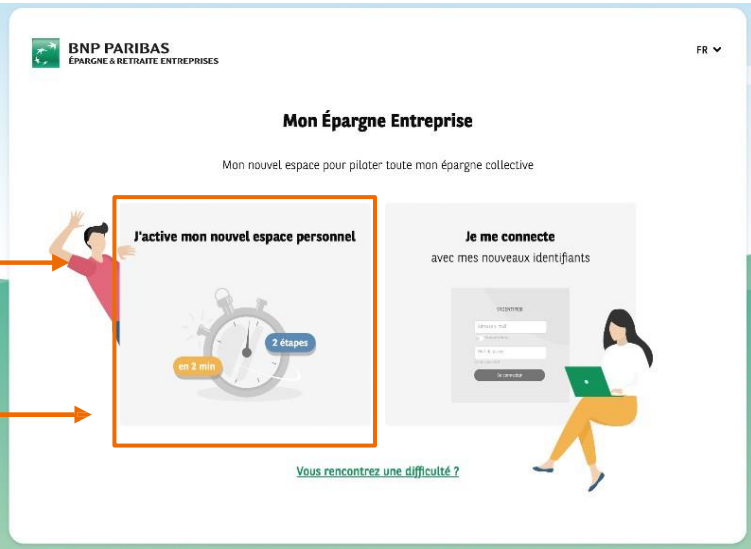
BNP PARIBAS
ÉPARGNE & RETRAITE ENTREPRISES

FR

Mon Épargne Entreprise

Mon nouvel espace pour piloter toute mon épargne collective

J'active mon nouvel espace personnel

2 étapes

en 2 min

Je me connecte
avec mes nouveaux identifiants

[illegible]

Se connecter

Vous rencontrez une difficulté ?